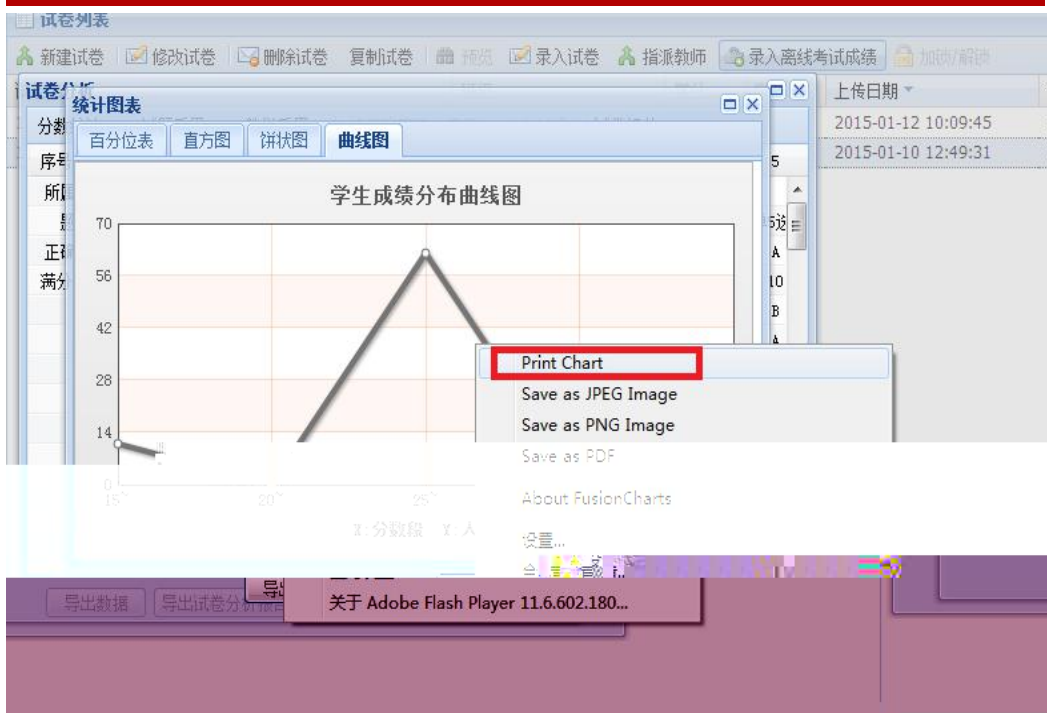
试卷列表

新建试卷 | 修改试卷 | 删除试卷 | 复制试卷 | 预览 | 录入试卷 | 指派教师 | 录入离线考试成绩 | 加锁/解锁

试卷分析

上传日期

2015-01-12 10:09:45

2015-01-10 12:49:31

分数

序号

所

正

满分

统计图表

百分位表 | 直方图 | 饼状图 | 曲线图

学生成绩分布曲线图

70

56

42

28

14

0

15

20

25

X: 分数段 Y: 人

Print Chart

Save as JPEG Image

Save as PNG Image

Save as PDF

About FusionCharts

设置...

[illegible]

关于 Adobe Flash Player 11.6.602.180...

导出数据 | 导出试卷分析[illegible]

导